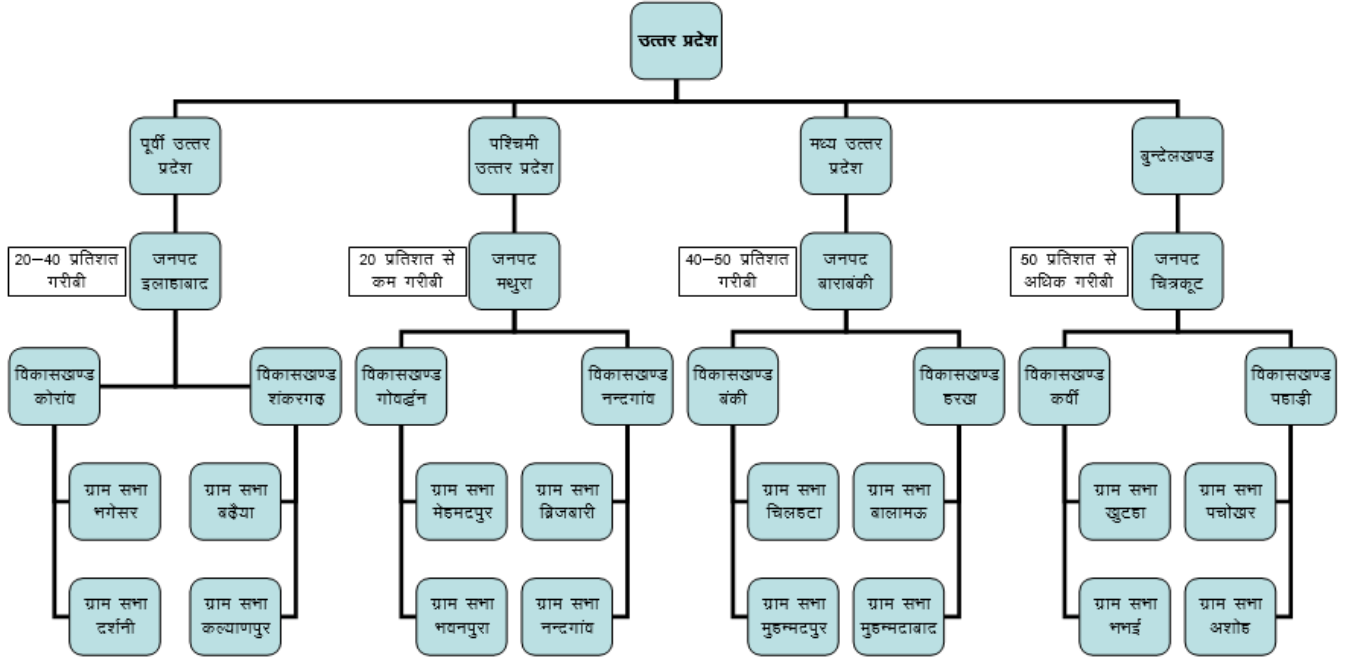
उत्तर प्रदेश

पूर्वी उत्तर प्रदेश

20–40 प्रतिशत गरीबी

जनपद इलाहाबाद

विकासखण्ड कोरांव

विकासखण्ड शंकरगढ़

ग्राम सभा भगेसर

ग्राम सभा बढ़ैया

ग्राम सभा दर्शनी

ग्राम सभा कल्याणपुर

पश्चिमी उत्तर प्रदेश

20 प्रतिशत से कम गरीबी

जनपद मथुरा

विकासखण्ड गोवर्द्धन

विकासखण्ड नन्दगांव

ग्राम सभा मेहनदपुर

ग्राम सभा ब्रिजबारी

ग्राम सभा भयनपुरा

ग्राम सभा नन्दगांव

मध्य उत्तर प्रदेश

40–50 प्रतिशत गरीबी

जनपद बाराबंकी

विकासखण्ड बंकी

विकासखण्ड हरख

ग्राम सभा चिलहटा

ग्राम सभा बालामऊ

ग्राम सभा मुहम्मदपुर

ग्राम सभा मुहम्मदाबाद

बुन्देलखण्ड

50 प्रतिशत से अधिक गरीबी

जनपद चित्रकूट

विकासखण्ड कर्वी

विकासखण्ड पहाड़ी

ग्राम सभा खुटहा

ग्राम सभा पचोखर

ग्राम सभा भभई

ग्राम सभा अशोह